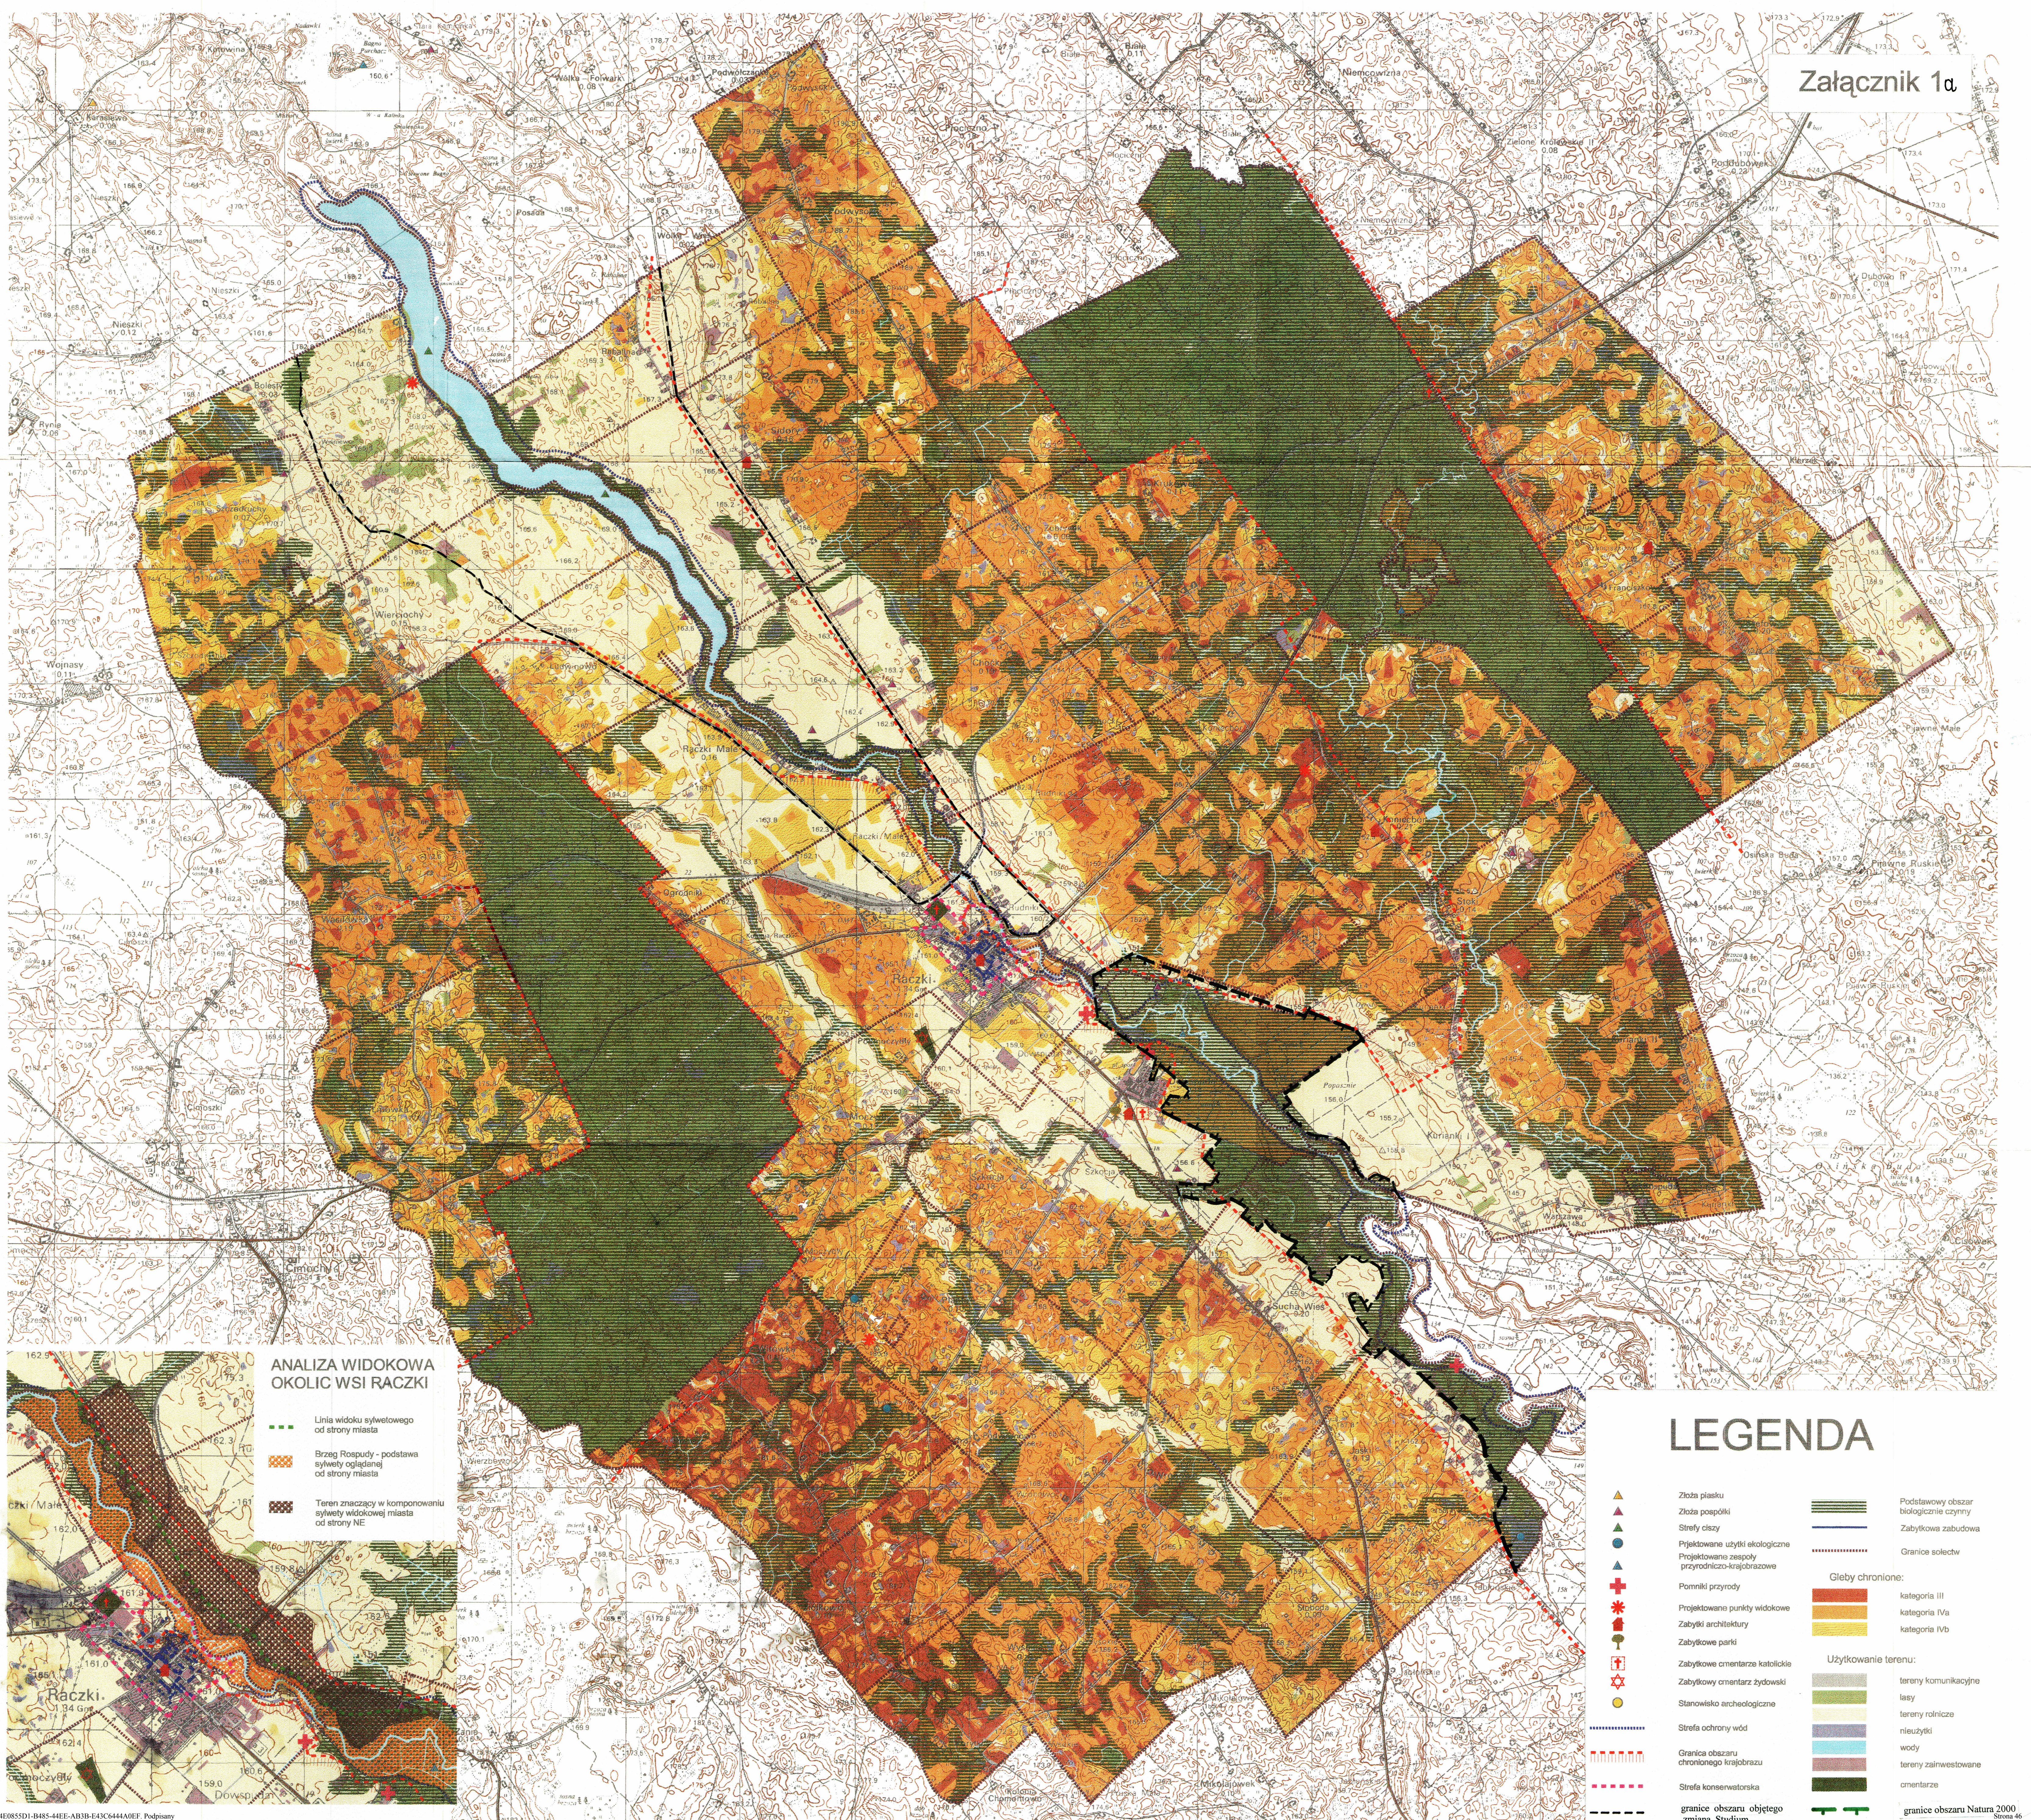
Załącznik 1a

ANALIZA WIDOKOWA
OKOLIC WSI RACZKI

Linia widoku sylwetowego od strony miasta

Brzeg Rospudy - podstawa sylwety oglądanej od strony miasta

Teren zmieszany w komponowaniu sylwety widokowej miasta od strony NE

Raczki

LEGENDA

Złoża piasku
Złoża pospółki
Strefy ciszy
Projektowane użytki ekologiczne
Projektowane zespoły przyrodniczo-krajobrazowe
Pomniki przyrody
Projektowane punkty widokowe
Zabytki architektury
Zabytkowe parki
Zabytkowe cmentarze katolickie
Zabytkowy cmentarz żydowski
Stanowisko archeologiczne
Strefa ochrony wód
Granica obszaru chronionego krajobrazu
Strefa konserwatorska
granica obszaru objętego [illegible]

Podstawowy obszar biologicznie czynny
Zabytkowe zadrzewienia
Granice sołectw

Gleby chronione:
kategoria III
kategoria IVa
kategoria IVb

Użytkowanie terenu:
tereny komunikacyjne
łąki
tereny rolnicze
nieużytki
wody
tereny zabudowane
cmentarze

granica obszaru Natura 2000

Raczki